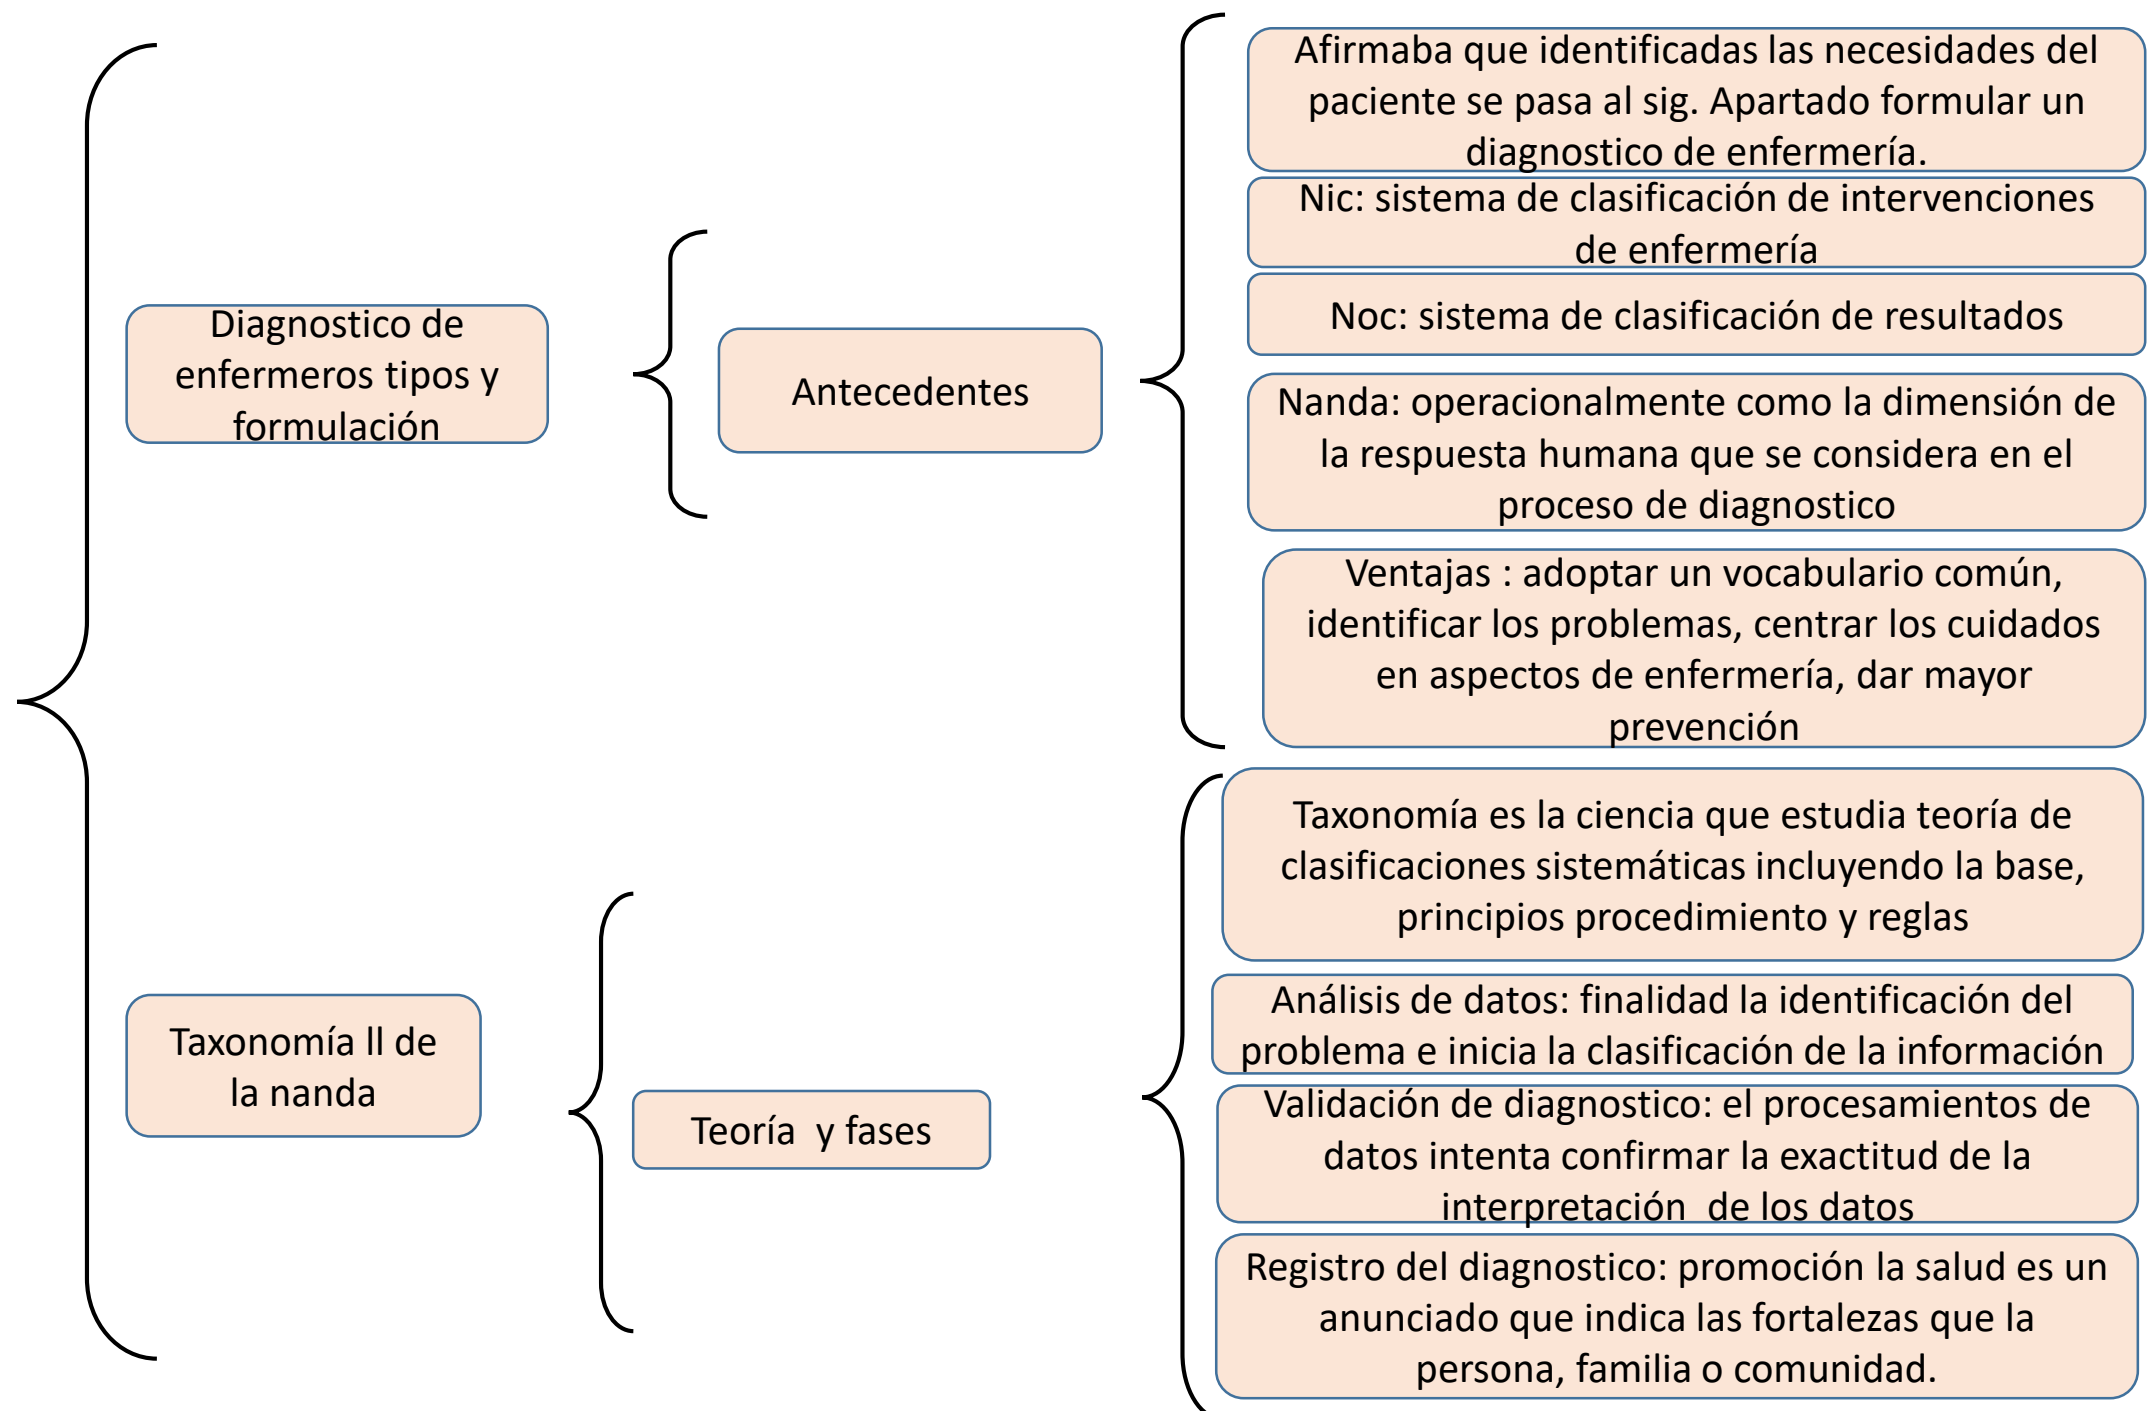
Diagnostico de enfermeros tipos y formulación

Antecedentes

Afirmaba que identificadas las necesidades del paciente se pasa al sig. Apartado formular un diagnostico de enfermería.

Nic: sistema de clasificación de intervenciones de enfermería

Noc: sistema de clasificación de resultados

Nanda: operacionalmente como la dimensión de la respuesta humana que se considera en el proceso de diagnostico

Ventajas : adoptar un vocabulario común, identificar los problemas, centrar los cuidados en aspectos de enfermería, dar mayor prevención

Taxonomía ll de la nanda

Teoría y fases

Taxonomía es la ciencia que estudia teoría de clasificaciones sistemáticas incluyendo la base, principios procedimiento y reglas

Análisis de datos: finalidad la identificación del problema e inicia la clasificación de la información

Validación de diagnostico: el procesamientos de datos intenta confirmar la exactitud de la interpretación de los datos

Registro del diagnostico: promoción la salud es un anunciado que indica las fortalezas que la persona, familia o comunidad.